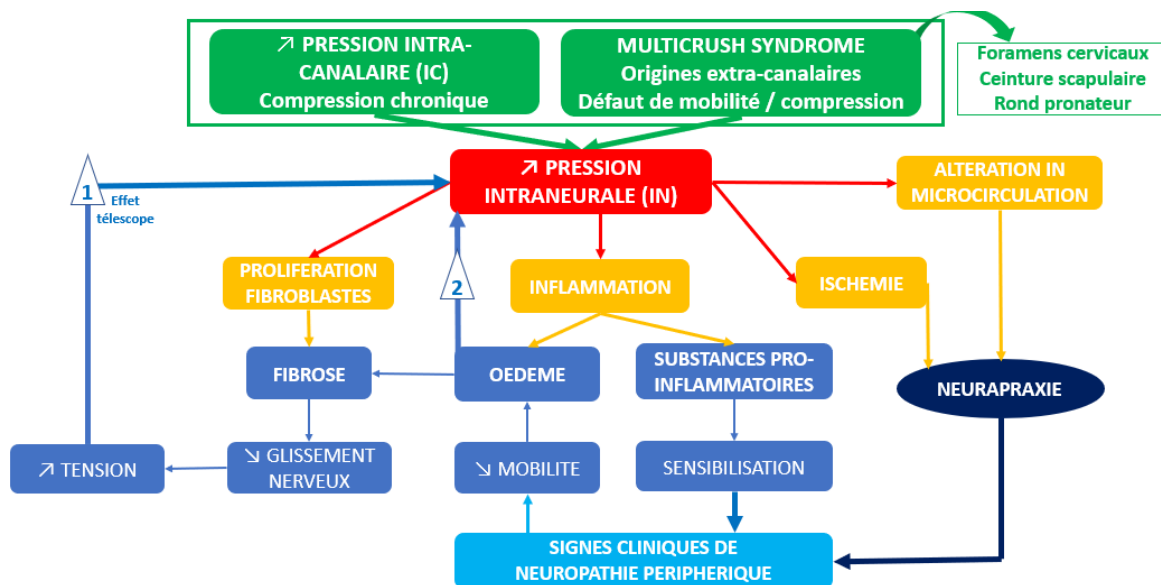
↗ PRESSION INTRA-CANALAIRE (IC)
Compression chronique

MULTICRUSH SYNDROME
Origines extra-canalaires
Défaut de mobilité / compression

Foramens cervicaux
Ceinture scapulaire
Rond pronateur

1
Effet télescope

↗ PRESSION INTRANEURALE (IN)

ALTERATION IN MICROCIRCULATION

PROLIFERATION FIBROBLASTES

2

INFLAMMATION

ISCHEMIE

FIBROSE

OEDEME

SUBSTANCES PRO-INFLAMMATOIRES

NEURAPRAXIE

↗ TENSION

↘ GLISSEMENT NERVEUX

↘ MOBILITE

SENSIBILISATION

SIGNES CLINIQUES DE NEUROPATHIE PERIPHERIQUE